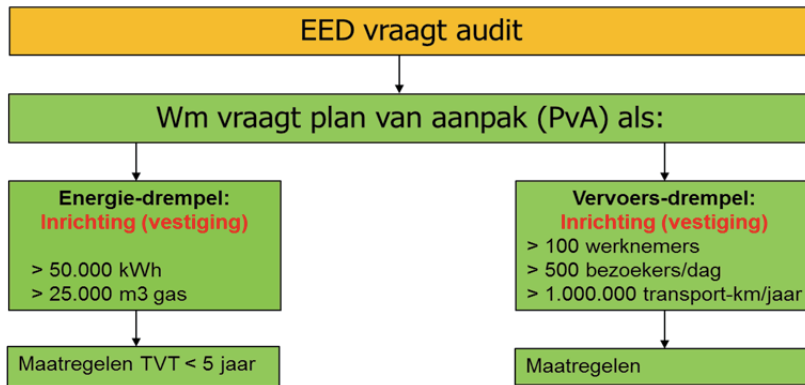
EED vraagt audit

Wm vraagt plan van aanpak (PvA) als:

Energie-drempel:
Inrichting (vestiging)

> 50.000 kWh
> 25.000 m3 gas

Maatregelen TVT < 5 jaar

Vervoers-drempel:
Inrichting (vestiging)
> 100 werknemers
> 500 bezoekers/dag
> 1.000.000 transport-km/jaar

Maatregelen